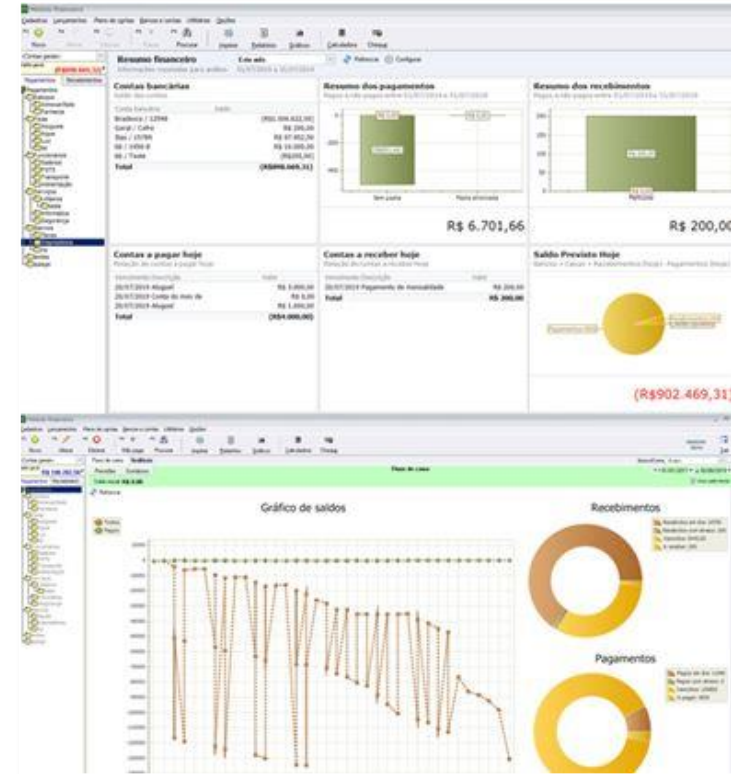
Resumo financeiro

Contas bancárias

| Conta bancária | Saldo |
|---|---|
| Bradesco / 12998 | (R$1.004.622,00) |
| Geral / Cofre | R$ 200,00 |
| Itaú / 15789 | R$ 87.952,50 |
| BB / 1456-8 | R$ 10.000,00 |
| BB / Teste | (R$100,00) |
| Total | (R$906.569,31) |

Resumo dos pagamentos

Sem juros

Pagos atrasados

R$ 6.701,66

Resumo dos recebimentos

R$ 200,00

Contas a pagar hoje

| Vencimento Descrição | Valor |
|---|---|
| 20/07/2019 Aluguel | R$ 3.000,00 |
| 20/07/2019 Conta do mês de | R$ 0,00 |
| 20/07/2019 Aluguel | R$ 1.000,00 |
| Total | (R$4.000,00) |

Contas a receber hoje

| Vencimento Descrição | Valor |
|---|---|
| 20/07/2019 Pagamento de mensalidade | R$ 200,00 |
| Total | R$ 200,00 |

Saldo Previsto Hoje

(R$902.469,31)

Gráfico de saldos

Recebimentos

Pagamentos